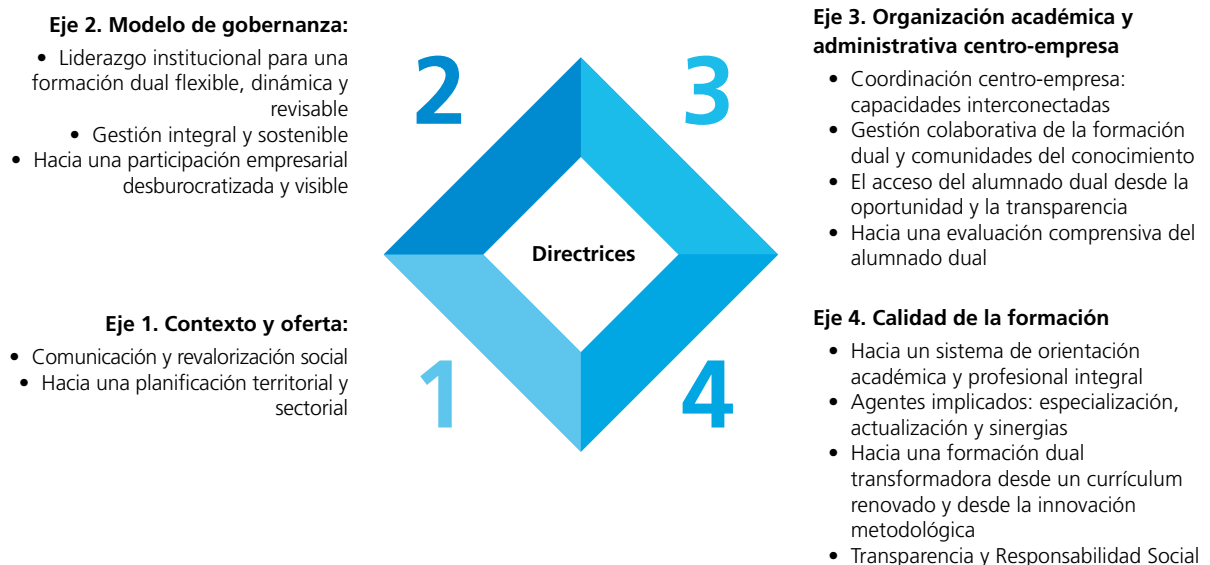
Eje 2. Modelo de gobernanza:
• Liderazgo institucional para una formación dual flexible, dinámica y revisable
• Gestión integral y sostenible
• Hacia una participación empresarial desburocratizada y visible

2

3

Eje 3. Organización académica y administrativa centro-empresa
• Coordinación centro-empresa: capacidades interconectadas
• Gestión colaborativa de la formación dual y comunidades del conocimiento
• El acceso del alumnado dual desde la oportunidad y la transparencia
• Hacia una evaluación comprensiva del alumnado dual

Directrices

Eje 1. Contexto y oferta:
• Comunicación y revalorización social
• Hacia una planificación territorial y sectorial

1

4

Eje 4. Calidad de la formación
• Hacia un sistema de orientación académica y profesional integral
• Agentes implicados: especialización, actualización y sinergias
• Hacia una formación dual transformadora desde un currículum renovado y desde la innovación metodológica
• Transparencia y Responsabilidad Social